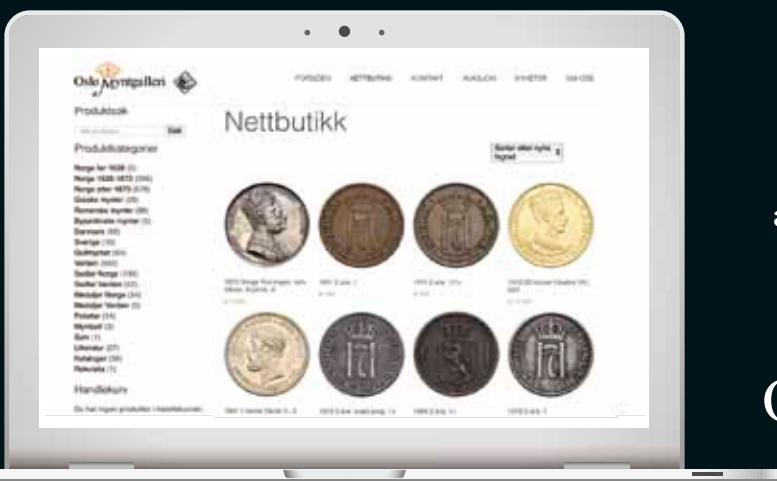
Oslo Myntgalleri

FORSIDEN NETTBUTIKK KONTAKT AUKSJON NYHETER OM OSS

Produktsøk

Søk

Produktkategorier

Norge før 1836 (5)
Norge 1836-1873 (346)
Norge etter 1873 (576)
Greske mynter (20)
Romerske mynter (39)
Bysantinske mynter (5)
Danmark (68)
Sverige (19)
Gullmynter (64)
Verden (660)
Sedler Norge (180)
Sedler Verden (42)
Medaljer Norge (34)
Medaljer Verden (5)
Polletter (14)
Myntsett (3)
Sim (1)
Litteratur (27)
Kataloger (39)
Rekvisita (1)

Handlekurv

Du har ingen produkter i handlekurven.

Nettbutikk

Sorter etter nyhet

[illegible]

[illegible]

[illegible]

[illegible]

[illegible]

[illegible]

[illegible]

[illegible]

a

C